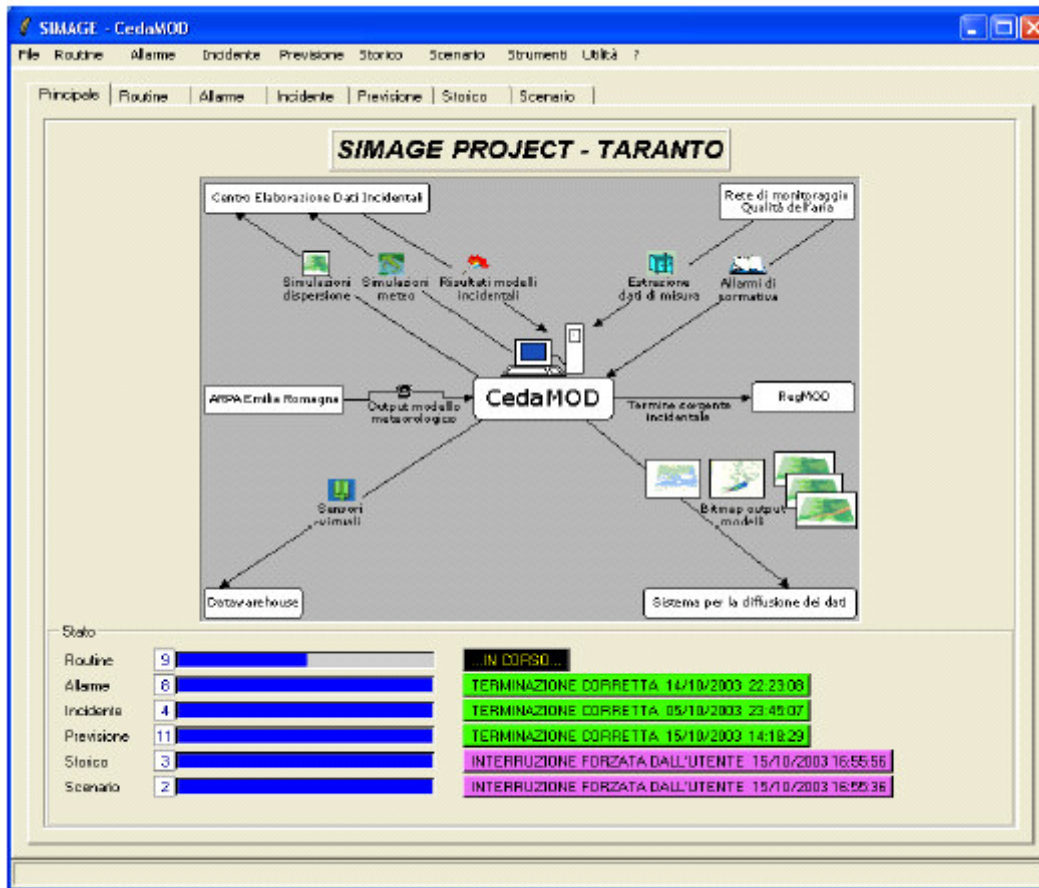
SIMAGE - CedaMOD

File Routine Allarme Incidente Previsione Storico Scenario Strumenti Utilità ?

Principale | Routine | Allarme | Incidente | Previsione | Storico | Scenario

SIMAGE PROJECT - TARANTO

Centro Elaborazione Dati Incidentali

Rete di monitoraggio Qualità dell'aria

Simulazioni dispersione

Simulazioni meteo

Risultati modelli incidentali

Estrazione dati di misura

Allarmi di normativa

ARPA Emilia Romagna

Output modello meteorologico

CedaMOD

Termine sorgente incidentale

RegMOD

Sensori virtuali

Bitmap output modelli

Datawarehouse

Sistema per la diffusione dei dati

Stato

Routine 9 ...IN CORSO...

Allarme 6 TERMINAZIONE CORRETTA 14/10/2003 22:23:08

Incidente 4 TERMINAZIONE CORRETTA 05/10/2003 23:45:07

Previsione 11 TERMINAZIONE CORRETTA 15/10/2003 14:18:29

Storico 3 INTERRUZIONE FORZATA DALL'UTENTE 15/10/2003 16:55:56

Scenario 2 INTERRUZIONE FORZATA DALL'UTENTE 15/10/2003 16:55:36